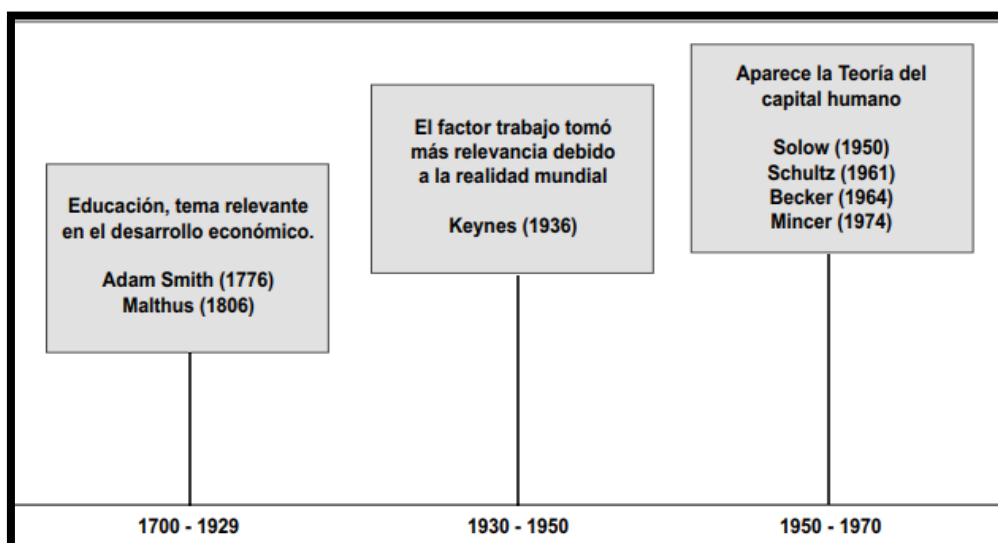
Educación, tema relevante en el desarrollo económico.

Adam Smith (1776)
Malthus (1806)

El factor trabajo tomó más relevancia debido a la realidad mundial

Keynes (1936)

Aparece la Teoría del capital humano

Solow (1950)
Schultz (1961)
Becker (1964)
Mincer (1974)

1700 - 1929

1930 - 1950

1950 - 1970